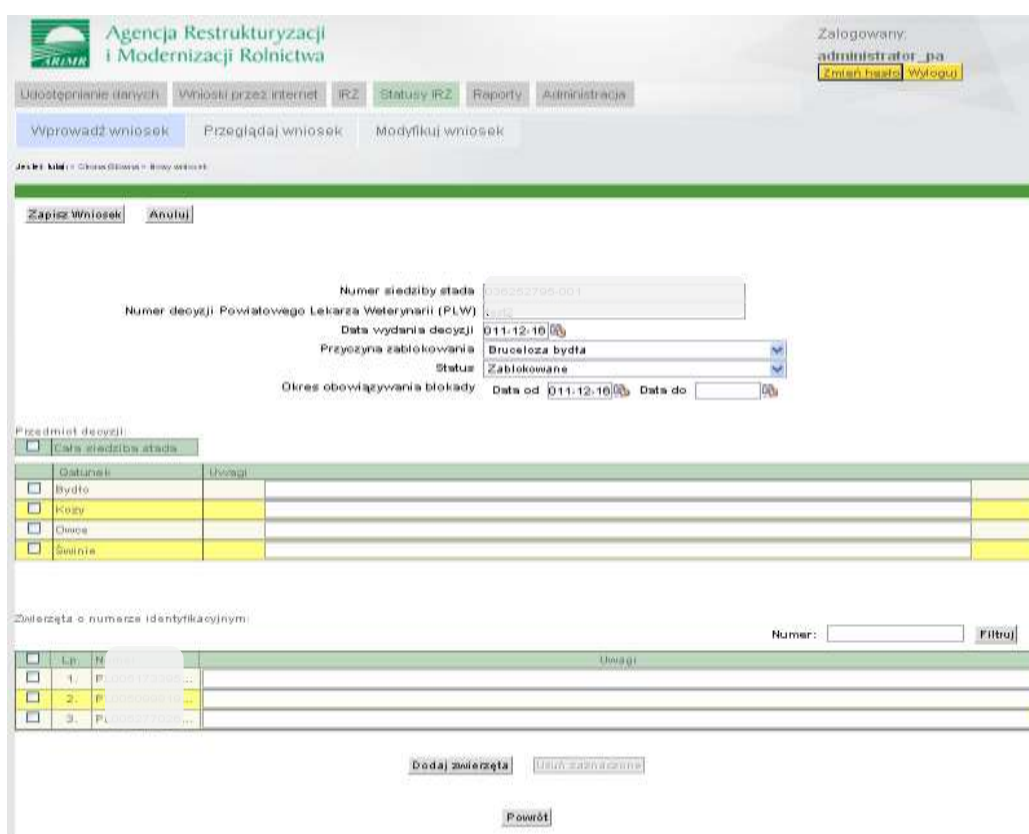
ARiMR Agencja Restrukturyzacji i Modernizacji Rolnictwa

Zalogowany: administrator_pa
Zmień hasło Wyloguj

Udostępnianie danych Wnioski przez internet IRZ Statusy IRZ Raporty Administracja

Wprowadź wniosek Przeglądaj wniosek Modyfikuj wniosek

Jesteś tutaj: > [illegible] > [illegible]

Zapisz Wniosek Anuluj

Numer siedziby stada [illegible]
Numer decyzji Powiatowego Lekarza Weterynarii (PLW) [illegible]
Data wydania decyzji 011-12-16
Przyczyna zablokowania Bruceloza bydła
Status Zablokowane
Okres obowiązywania blokady Data od 011-12-16 Data do

Przedmiot decyzji:
Cała siedziba stada

| | Gatunek | Uwagi |
|---|---|---|
| ☐ | Bydło | |
| ☐ | Kozy | |
| ☐ | Owce | |
| ☐ | Świnie | |

Zwierzęta o numerze identyfikacyjnym:

Numer: Filtruj

| ☐ | Lp. | N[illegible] | Uwagi |
|---|---|---|---|
| ☐ | 1. | P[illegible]... | |
| ☐ | 2. | P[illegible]... | |
| ☐ | 3. | P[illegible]... | |

Dodaj zwierzęta Usuń zaznaczone

Powrót